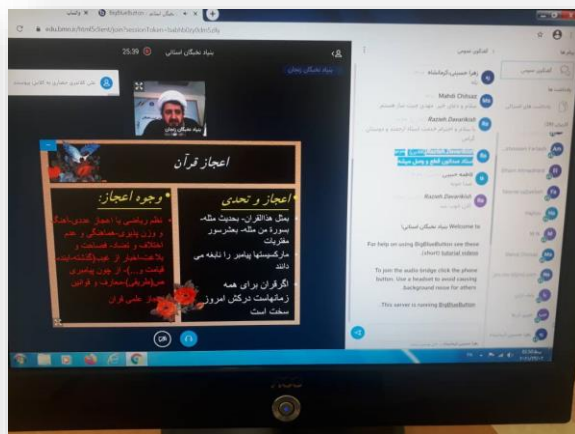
واتساپ
BigBlueButton
vdu.bbbcloud/html5client/join?sessionToken=

بنیاد نخبگان استانی
25:39

علی کاشیری متفاوت به کلاس پیوستند

بنیاد نخبگان زنجان

اعجاز قرآن

وجوه اعجاز:

• نظم ریاضی یا اعجاز عددی،اعجاز و وزن بیانی، هماهنگی و عدم اختلاف و تضاد، فصاحت و بلاغت،اخبار از غیب(گذشته،آینده، قیامت و...)، از جون پیامبر ص(فارغ از)معارف و قوانین
• اعجاز علمی قرآن

اعجاز و تحدی

• بمثل هذالقرآن، بحدیث مثله، بسورة من مثله، بعشرسور مفتریات
• مارکسیستها پیامبر را نابغه می دانند
• اگرقرآن برای همه زمانهاست درکش امروز سخت است

گفتگو عمومی

Welcome to بنیاد نخبگان استانی!

For help on using BigBlueButton see these (short) tutorial videos.

To join the audio bridge click the phone button. Use a headset to avoid causing background noise for others.

This server is running BigBlueButton.

Mahdi Chibazi
Razieh Davarikish
Razieh Davarikish
فاطمه حسینی